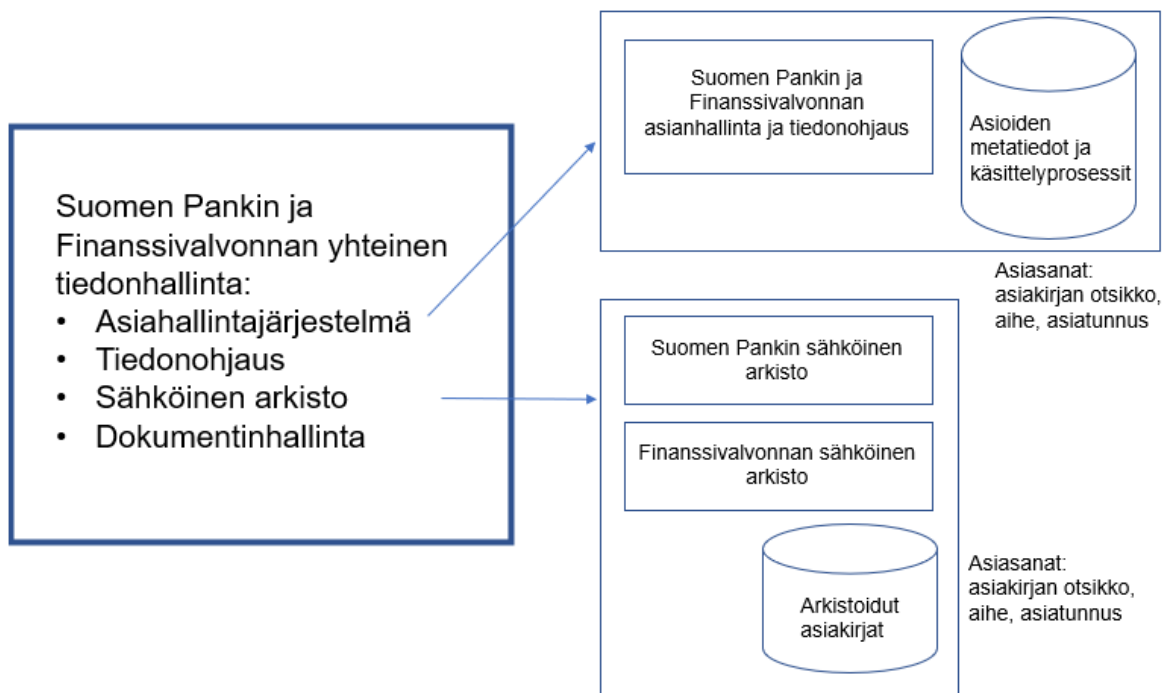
Suomen Pankin ja Finanssivalvonnan yhteinen tiedonhallinta:
• Asiahallintajärjestelmä
• Tiedonohjaus
• Sähköinen arkisto
• Dokumentinhallinta

Suomen Pankin ja Finanssivalvonnan asianhallinta ja tiedonohjaus

Asioiden metatiedot ja käsittelyprosessit

Asiasanat: asiakirjan otsikko, aihe, asiatunnus

Suomen Pankin sähköinen arkisto

Finanssivalvonnan sähköinen arkisto

Arkistoidut asiakirjat

Asiasanat: asiakirjan otsikko, aihe, asiatunnus